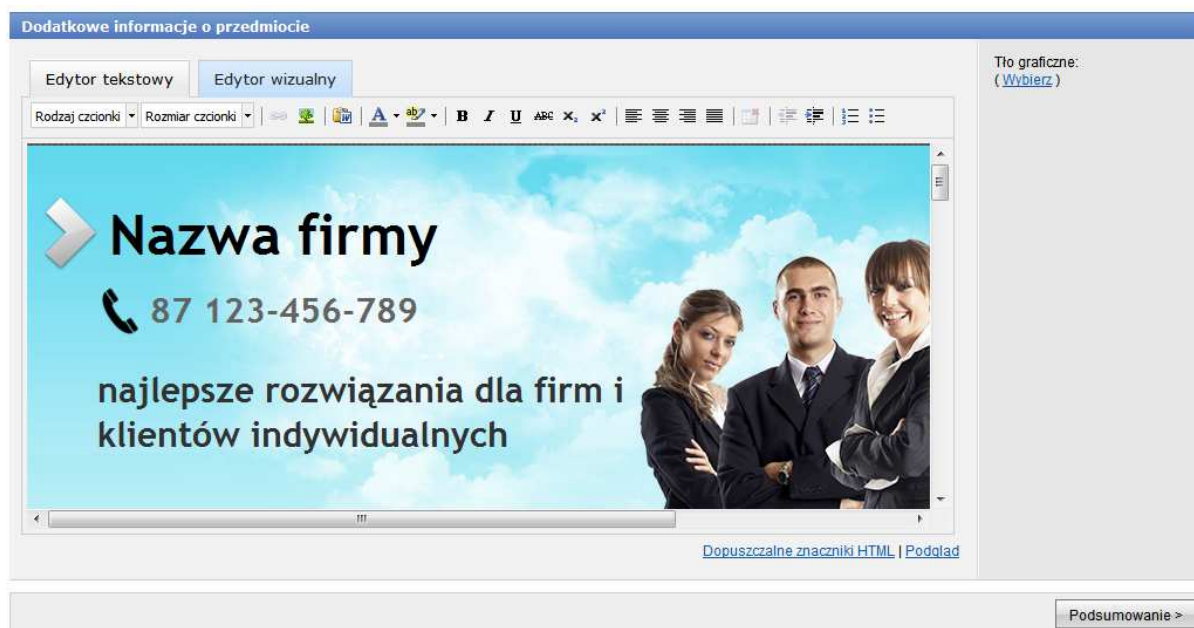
Dodatkowe informacje o przedmiocie

Edytor tekstowy

Edytor wizualny

Rodzaj czcionki

Rozmiar czcionki

B I U ABC

Nazwa firmy

87 123-456-789

najlepsze rozwiązania dla firm i klientów indywidualnych

Dopuszczalne znaczniki HTML | Podgląd

Tło graficzne:
( Wybierz )

Podsumowanie >